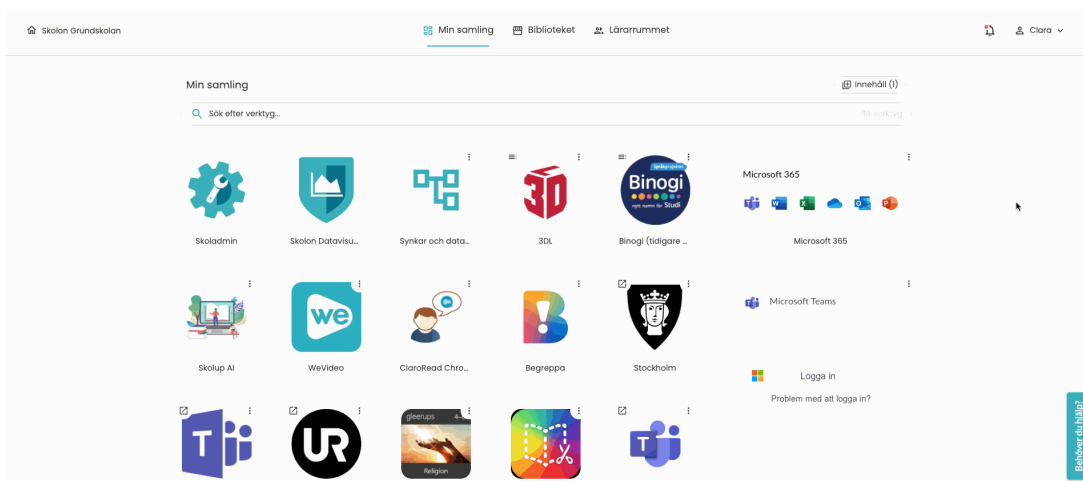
Skolon Grundskolan

Min samling Biblioteket Lärarrummet

Clara

Min samling

Innehåll (1)

Sök efter verktyg...

Till verktyg

Skoladmin

Skolon Datavisu...

Synkar och data...

3D

3DL

Språkappen

Binogi

nytt namn för Studi

Binogi (tidigare ...

Microsoft 365

Microsoft 365

Microsoft Teams

Logga in

Problem med att logga in?

Skolup AI

we

WeVideo

ClaroRead Chro...

Begreppa

Stockholm

UR

gleerups

Religion

Behöver du hjälp?